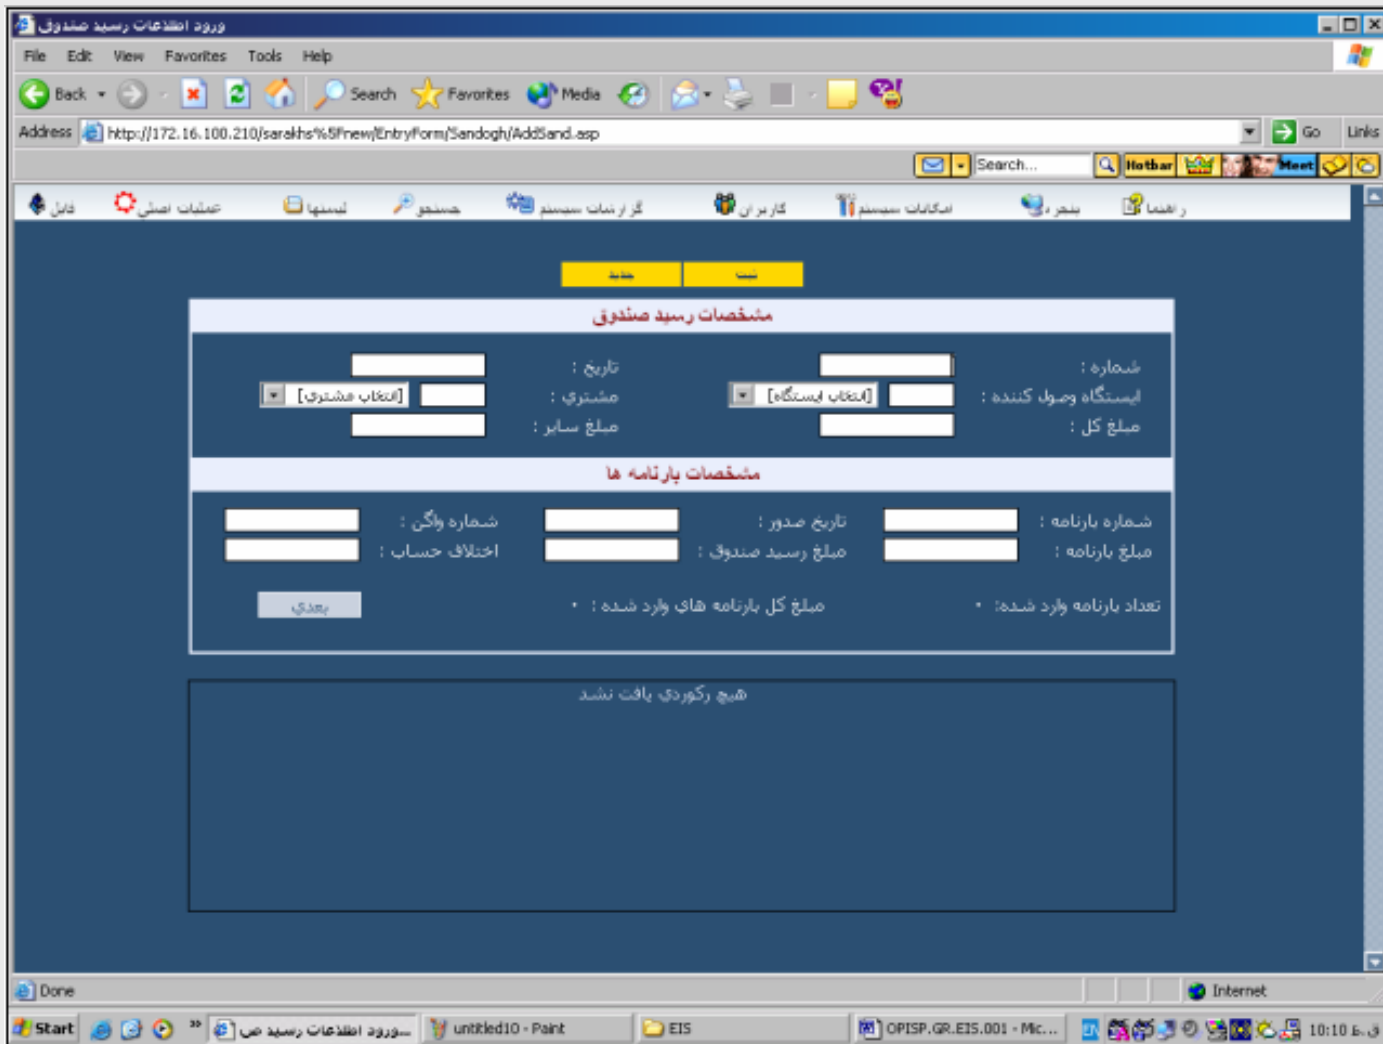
ورود اطلاعات رسید صندوق

File Edit View Favorites Tools Help

Back Search Favorites Media

Address http://172.16.100.210/sarakhs%5Fnew/EntryForm/Sandogh/AddSand.asp Go Links

Search... Hotbar Meet

راهنما پنجره امکانات سیستم کاربران گزارشات سیستم جستجو لیستها عملیات اصلی فایل

ثبت جدید

مشخصات رسید صندوق

شماره : تاریخ :

ایستگاه وصول کننده : [انتخاب ایستگاه] مشتری : [انتخاب مشتری]

مبلغ کل : مبلغ سایر :

مشخصات بارنامه ها

شماره بارنامه : تاریخ صدور : شماره واگن :

مبلغ بارنامه : مبلغ رسید صندوق : اختلاف حساب :

تعداد بارنامه وارد شده: . مبلغ کل بارنامه های وارد شده : . بعدی

هیچ رکوردی یافت نشد

Done Internet

Start ورود اطلاعات رسید ص... untitled10 - Paint EIS OPISP.GR.EIS.001 - Mic... 10:10 ق.ظ